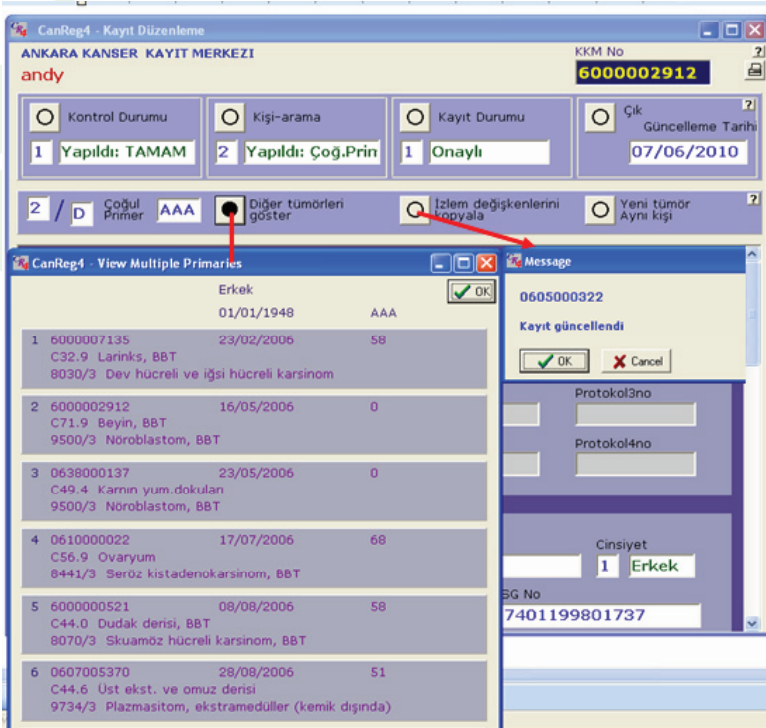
CanReg4 - Kayıt Düzenleme

ANKARA KANSER KAYIT MERKEZI
andy

KKM No
6000002912

Kontrol Durumu
1 Yapıldı: TAMAM

Kişi-arama
2 Yapıldı: Çoğ.Prin

Kayıt Durumu
1 Onaylı

Çık
Güncelleme Tarihi
07/06/2010

?

2 / D Çoğul Primer AAA

Diğer tümörleri göster

İzlem değişkenlerini kopyala

Yeni tümör Aynı kişi

?

CanReg4 - View Multiple Primaries

Erkek
01/01/1948 AAA

OK

1 6000007135 23/02/2006 58
C32.9 Larinks, BBT
8030/3 Dev hücreli ve iğsi hücreli karsinom

2 6000002912 16/05/2006 0
C71.9 Beyin, BBT
9500/3 Nöroblastom, BBT

3 0638000137 23/05/2006 0
C49.4 Karnın yum.dokuları
9500/3 Nöroblastom, BBT

4 0610000022 17/07/2006 68
C56.9 Ovaryum
8441/3 Seröz kistadenokarsinom, BBT

5 6000000521 08/08/2006 58
C44.0 Dudak derisi, BBT
8070/3 Skuamöz hücreli karsinom, BBT

6 0607005370 28/08/2006 51
C44.6 Üst ekst. ve omuz derisi
9734/3 Plazmasitom, ekstramedüller (kemik dışında)

Message

0605000322

Kayıt güncellendi

OK
Cancel

Protokol3no

Protokol4no

Cinsiyet
1 Erkek

SG No
7401199801737